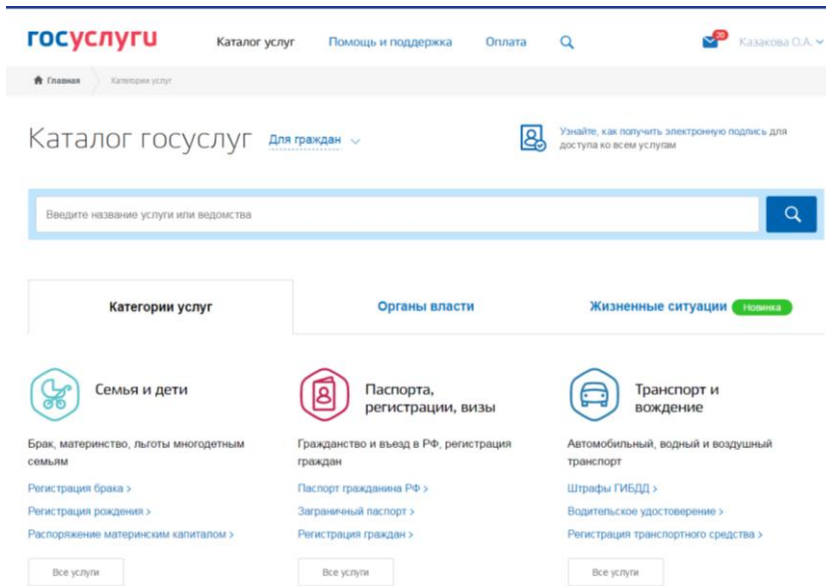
госуслуги Каталог услуг Помощь и поддержка Оплата

20 Казакова О.А.

Главная Категории услуг

Каталог госуслуг Для граждан

Узнайте, как получить электронную подпись для доступа ко всем услугам

Введите название услуги или ведомства

Категории услуг

Органы власти

Жизненные ситуации Новинка

Семья и дети

Брак, материнство, льготы многодетным семьям

Регистрация брака >

Регистрация рождения >

Распоряжение материнским капиталом >

Все услуги

Паспорта, регистрации, визы

Гражданство и въезд в РФ, регистрация граждан

Паспорт гражданина РФ >

Заграничный паспорт >

Регистрация граждан >

Все услуги

Транспорт и вождение

Автомобильный, водный и воздушный транспорт

Штрафы ГИБДД >

Водительское удостоверение >

Регистрация транспортного средства >

Все услуги